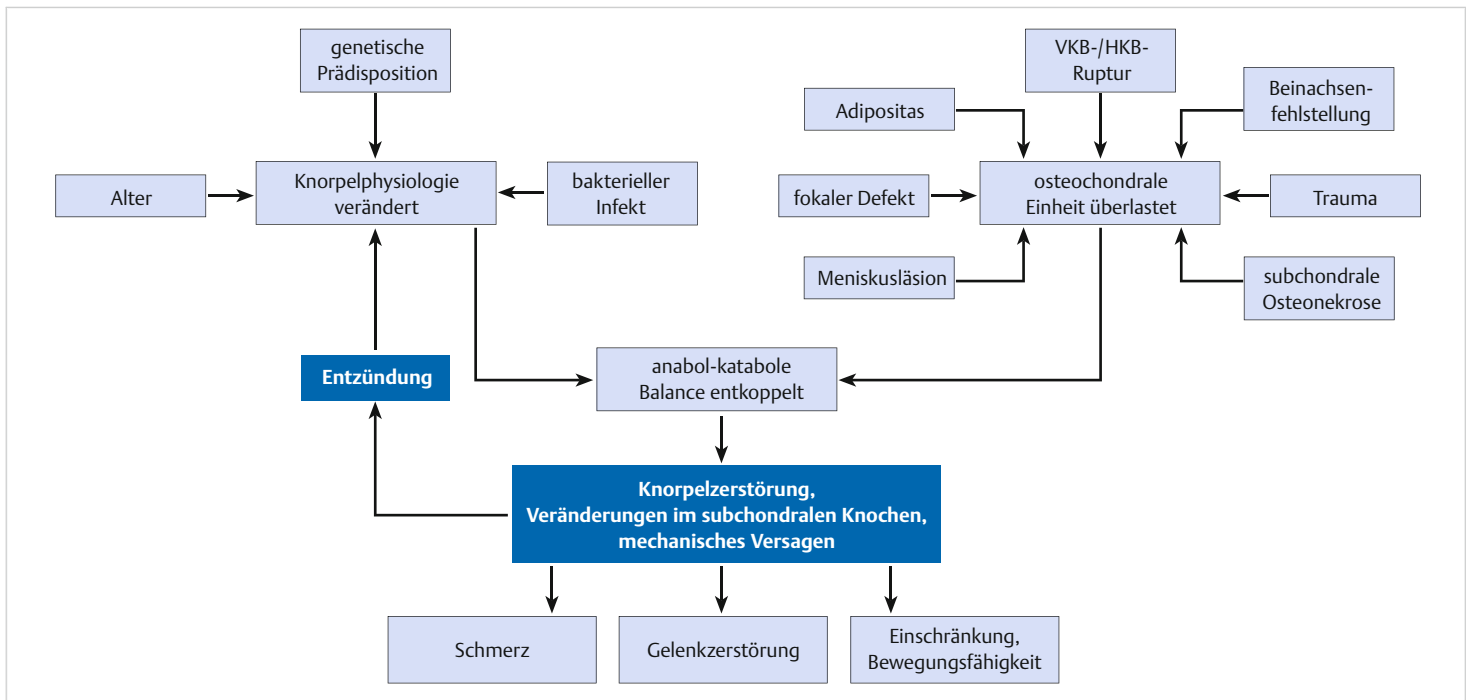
genetische Prädisposition

Alter

Knorpelphysiologie verändert

bakterieller Infekt

VKB-/HKB-Ruptur

Adipositas

Beinachsenfehlstellung

fokaler Defekt

osteochondrale Einheit überlastet

Trauma

Meniskusläsion

subchondrale Osteonekrose

Entzündung

anabol-katabole Balance entkoppelt

Knorpelzerstörung, Veränderungen im subchondralen Knochen, mechanisches Versagen

Schmerz

Gelenkzerstörung

Einschränkung, Bewegungsfähigkeit